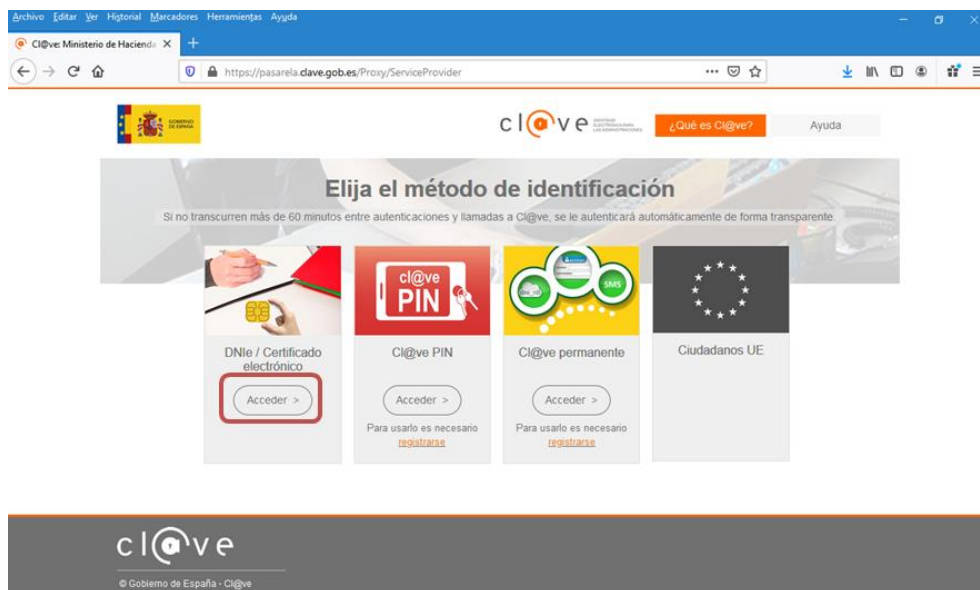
Archivo Editar Ver Historial Marcadores Herramientas Ayuda

Cl@ve: Ministerio de Hacienda ×

https://pasarela.clave.gob.es/Proxy/ServiceProvider

GOBIERNO DE ESPAÑA

cl@ve IDENTIDAD ELECTRÓNICA PARA LAS ADMINISTRACIONES

¿Qué es Cl@ve?

Ayuda

Elija el método de identificación

Si no transcurren más de 60 minutos entre autenticaciones y llamadas a Cl@ve, se le autenticará automáticamente de forma transparente.

cl@ve PIN

SMS

DNIe / Certificado electrónico

Acceder >

Cl@ve PIN

Acceder >

Para usarlo es necesario registrarse

Cl@ve permanente

Acceder >

Para usarlo es necesario registrarse

Ciudadanos UE

cl@ve

© Gobierno de España - Cl@ve